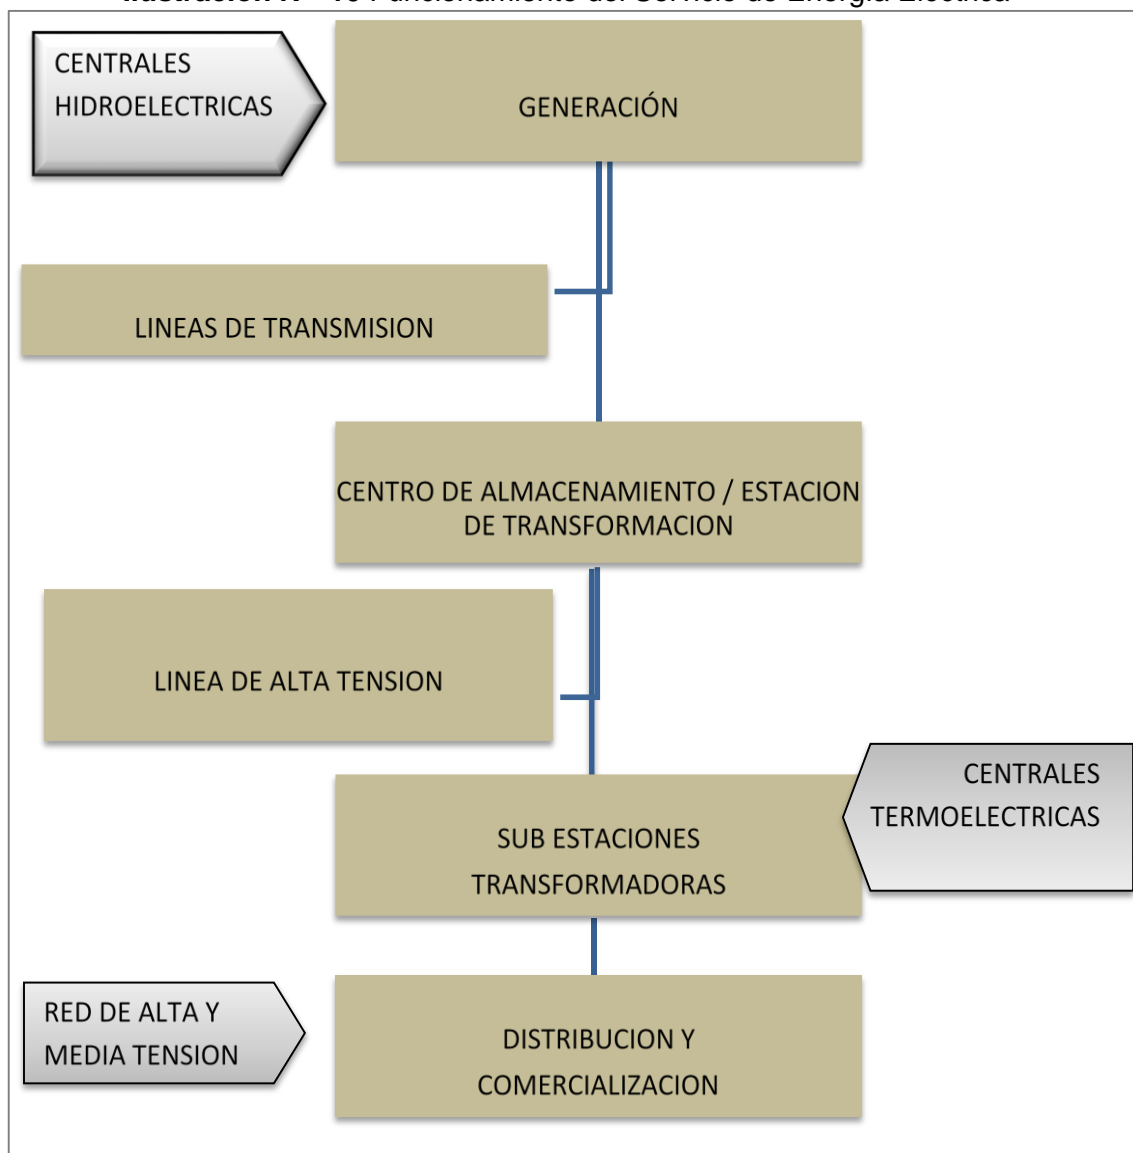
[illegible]

CENTRALES HIDROELECTRICAS

GENERACIÓN

LINEAS DE TRANSMISION

CENTRO DE ALMACENAMIENTO / ESTACION DE TRANSFORMACION

LINEA DE ALTA TENSION

CENTRALES TERMOELECTRICAS

SUB ESTACIONES TRANSFORMADORAS

RED DE ALTA Y MEDIA TENSION

DISTRIBUCION Y COMERCIALIZACION